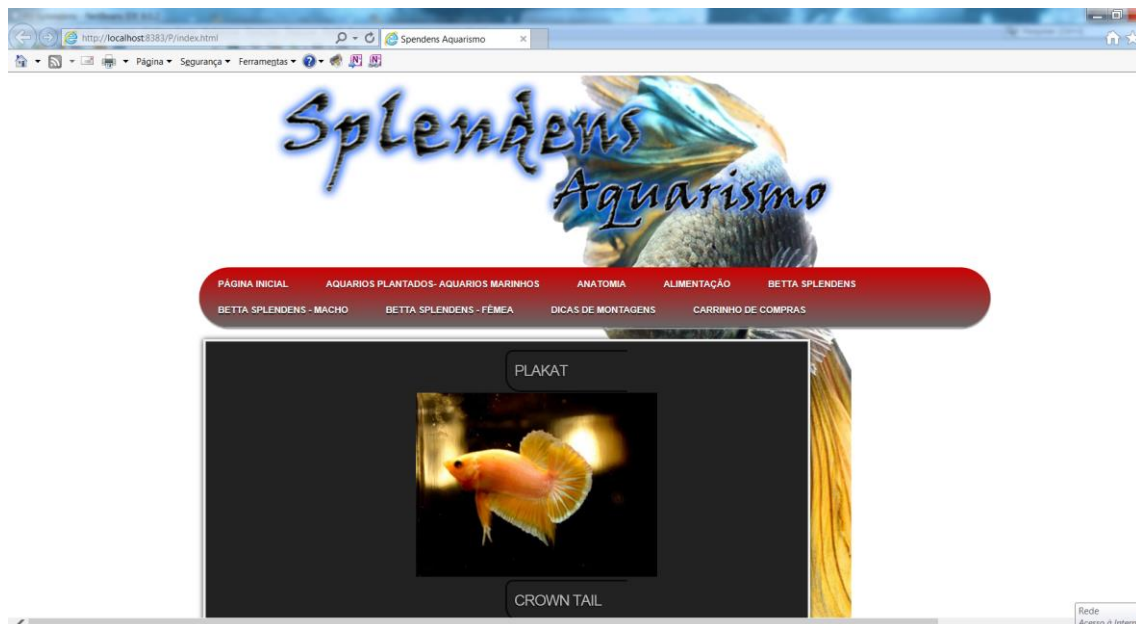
http://localhost:8383/P/index.html

Spendens Aquarismo

Página ▾ Segurança ▾ Ferramentas ▾

Splendens
Aquarismo

PÁGINA INICIAL
AQUARIOS PLANTADOS- AQUARIOS MARINHOS
ANATOMIA
ALIMENTAÇÃO
BETTA SPLENDENS
BETTA SPLENDENS - MACHO
BETTA SPLENDENS - FÊMEA
DICAS DE MONTAGENS
CARRINHO DE COMPRAS

PLAKAT

CROWN TAIL

Rede
Acesso à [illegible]